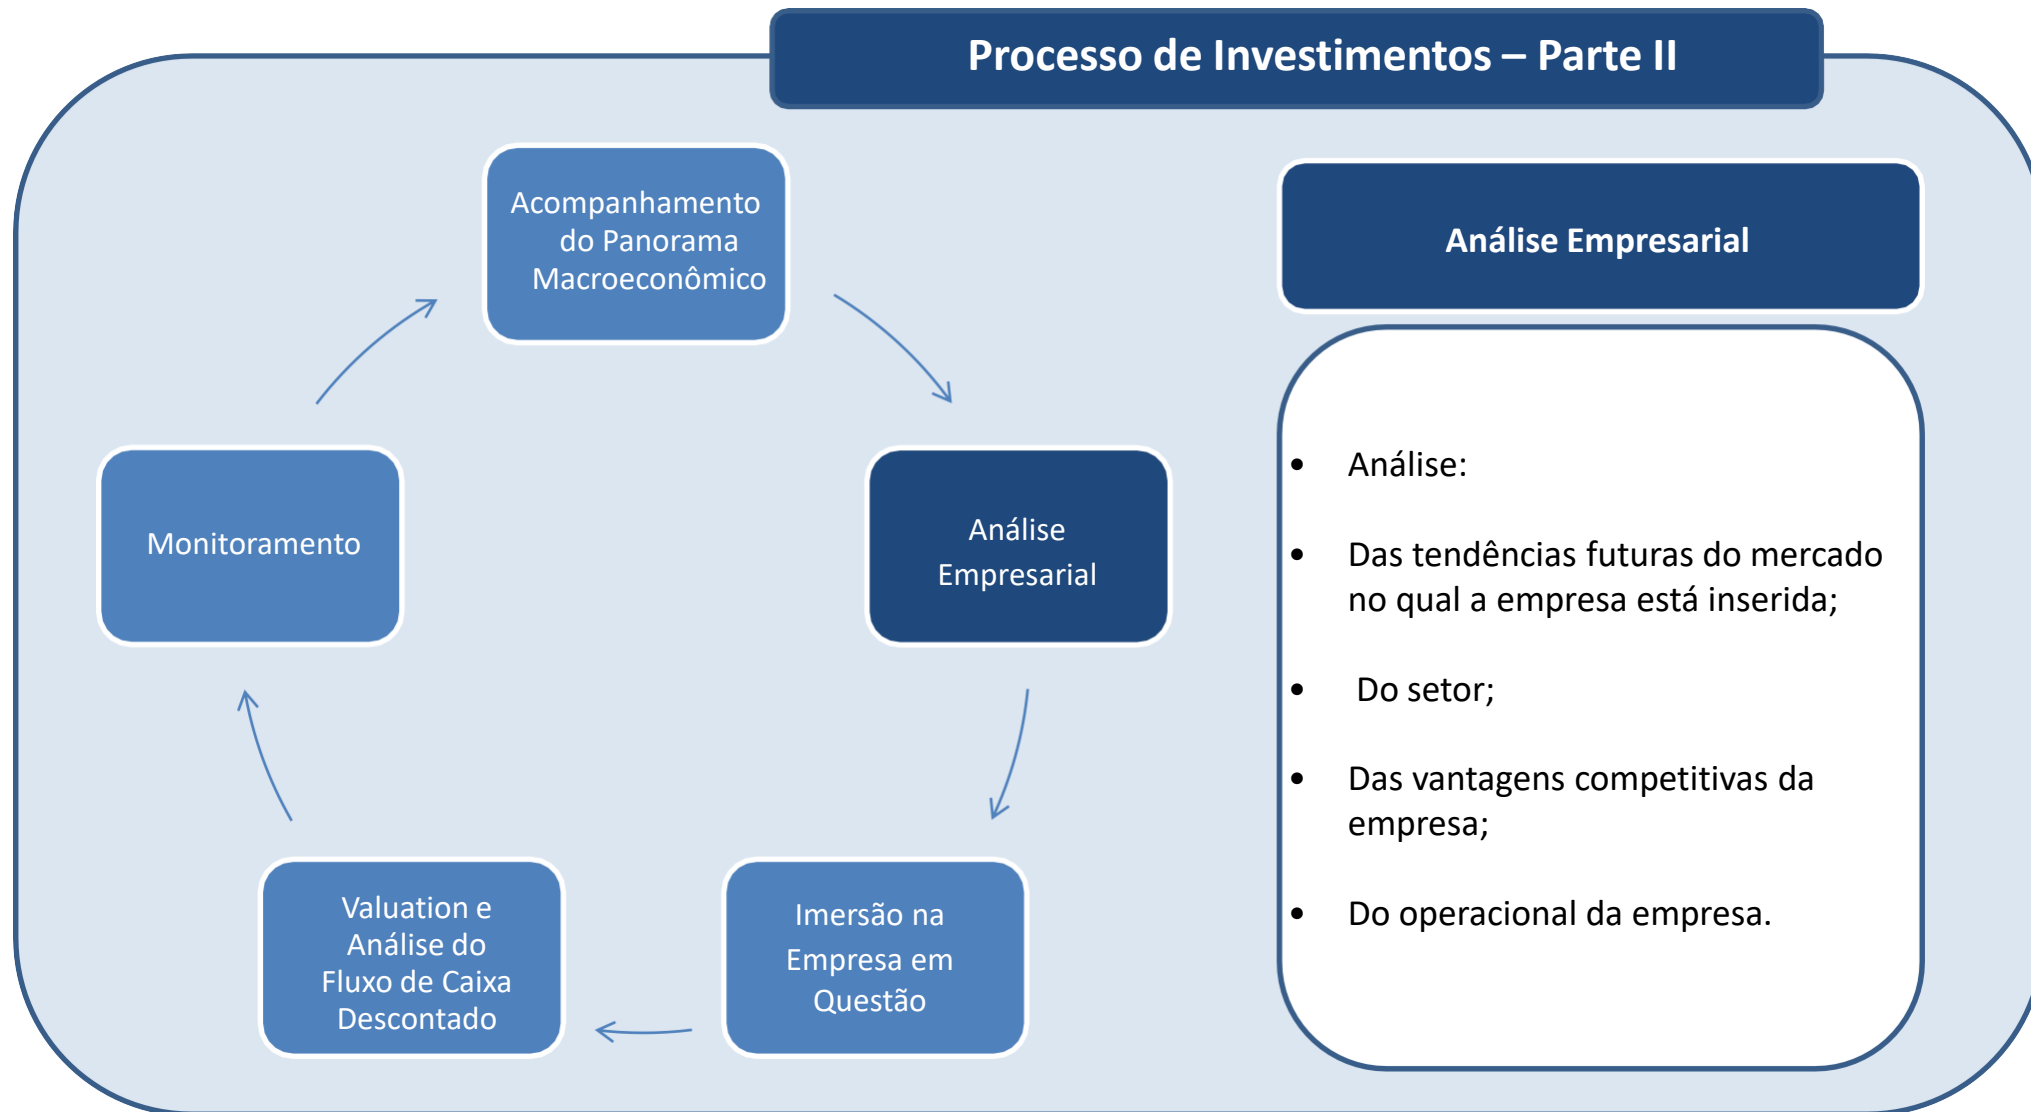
Processo de Investimentos – Parte II

Acompanhamento do Panorama Macroeconômico

Análise Empresarial

Imersão na Empresa em Questão

Valuation e Análise do Fluxo de Caixa Descontado

Monitoramento

Análise Empresarial

- Análise:
- Das tendências futuras do mercado no qual a empresa está inserida;
- Do setor;
- Das vantagens competitivas da empresa;
- Do operacional da empresa.